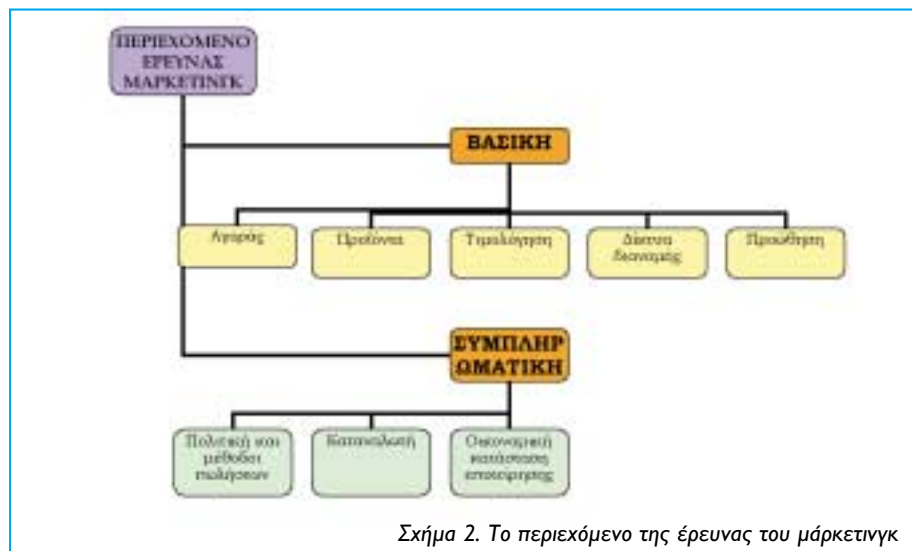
ΠΕΡΙΕΧΟΜΕΝΟ ΕΡΕΥΝΑΣ ΜΑΡΚΕΤΙΝΓΚ

ΒΑΣΙΚΗ

Αγοράς

Προϊόντα

Τιμολόγηση

Δίκτυα διανομής

Προώθηση

ΣΥΜΠΛΗΡΩΜΑΤΙΚΗ

Πολιτική και μέθοδοι πωλήσεων

Κατανάλωση

Οικονομική κατάσταση επιχείρησης

Σχήμα 2. Το περιεχόμενο της έρευνας του μάρκετινγκ